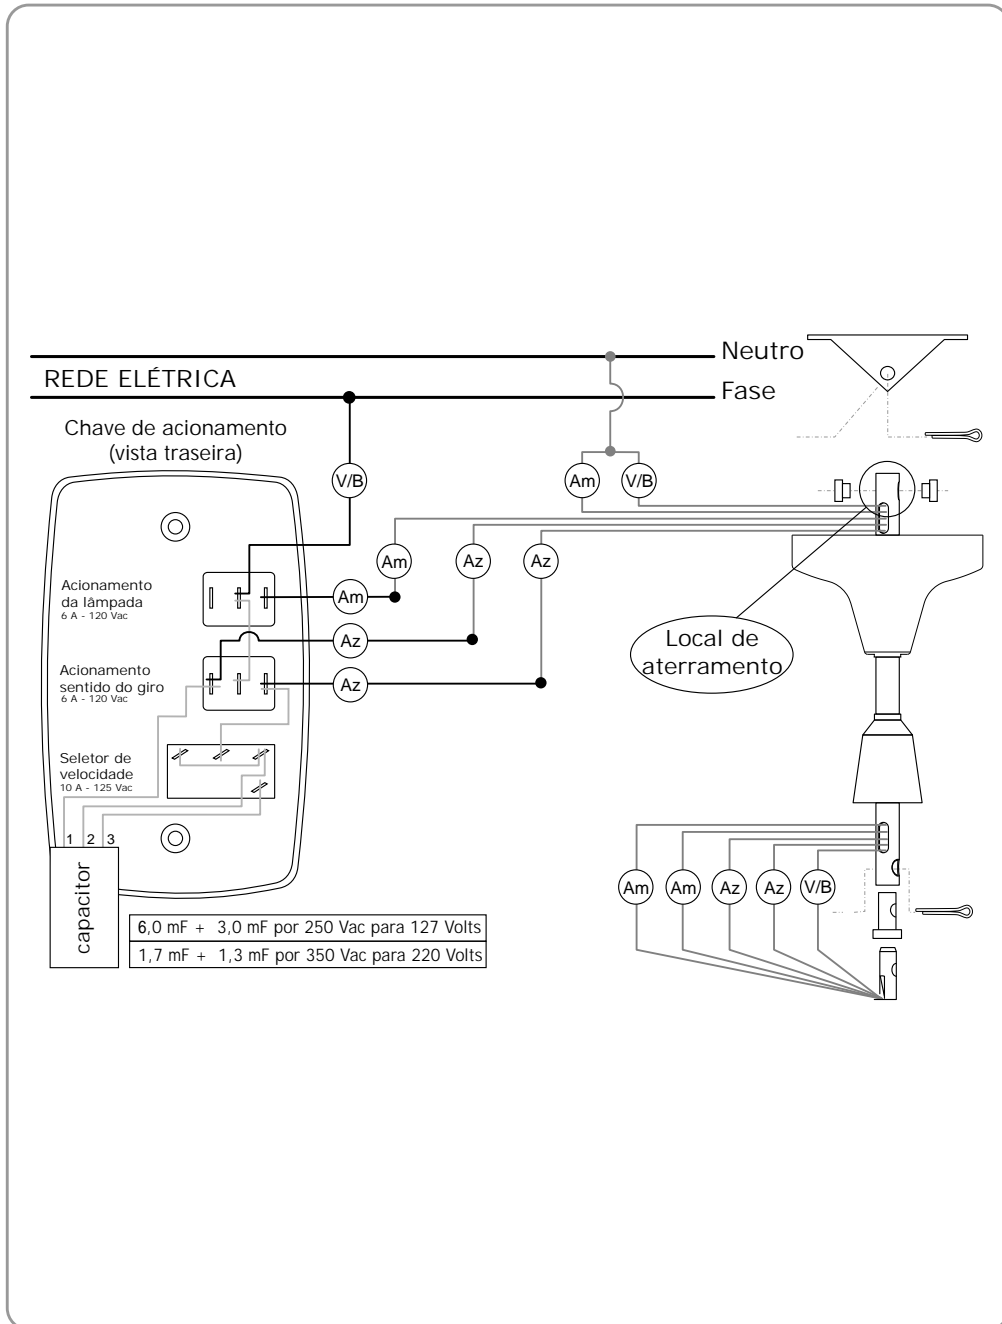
Neutro
REDE ELÉTRICA
Fase
Chave de acionamento (vista traseira)
V/B
Am
V/B
Am
Az
Az
Acionamento da lâmpada
6 A - 120 Vac
Am
Az
Acionamento sentido do giro
6 A - 120 Vac
Az
Local de aterramento
Seletor de velocidade
10 A - 125 Vac
1 2 3
capacitor

| 6,0 mF + 3,0 mF por 250 Vac para 127 Volts |
|---|
| 1,7 mF + 1,3 mF por 350 Vac para 220 Volts |

Am
Am
Az
Az
V/B